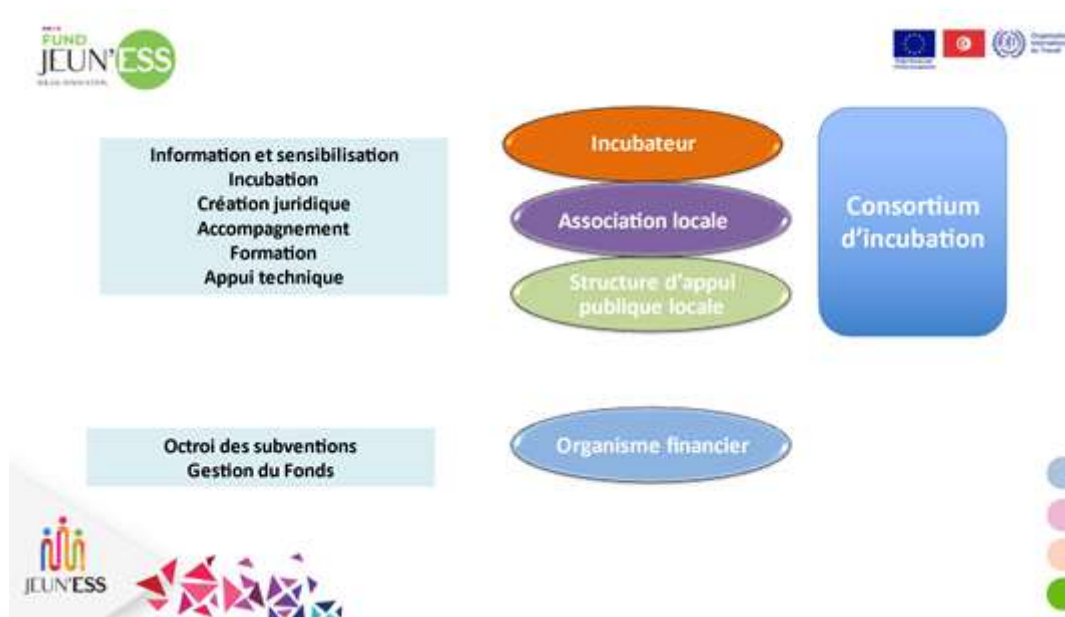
FUND JEUN'ESS

Information et sensibilisation
Incubation
Création juridique
Accompagnement
Formation
Appui technique

Incubateur

Association locale

Structure d'appui publique locale

Consortium d'incubation

Octroi des subventions
Gestion du Fonds

Organisme financier

JEUN'ESS